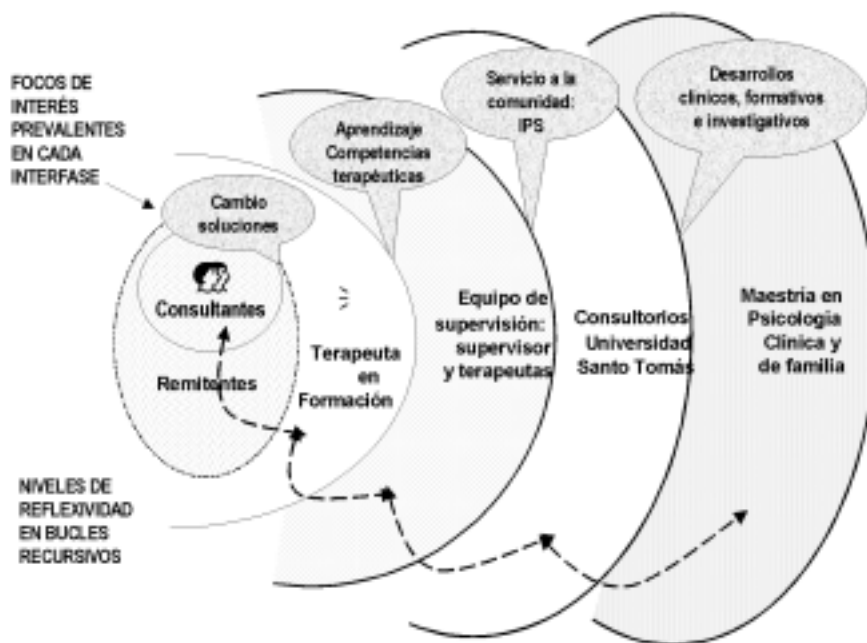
FOCOS DE INTERÉS PREVALENTES EN CADA INTERFASE

Cambio soluciones

Consultantes

Remitentes

Aprendizaje Competencias terapéuticas

Terapeuta en Formación

Servicio a la comunidad: IPS

Equipo de supervisión: supervisor y terapeutas

Consultorios Universidad Santo Tomás

Desarrollos clínicos, formativos e investigativos

Maestría en Psicología Clínica y de familia

NIVELES DE REFLEXIVIDAD EN BUCLES RECURSIVOS